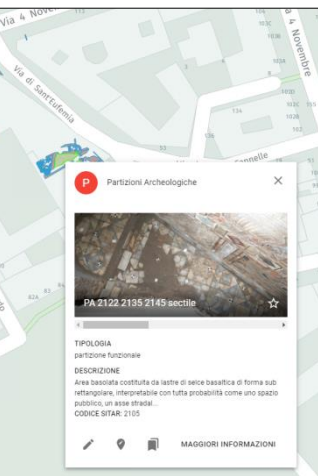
Via 4 Nove

Via 4 Novembre

Via di Sant'Eufemia

nelle

113

103C

103B

103A

102

102C

102B

134

33

3

4

8

11

62A

62

P

Partizioni Archeologiche

PA 2122 2135 2145 sectile

TIPOLOGIA
partizione funzionale

DESCRIZIONE
Area basolata costituita da lastre di selce basaltica di forma sub rettangolare, interpretabile con tutta probabilità come uno spazio pubblico, un asse stradal...

CODICE SITAR: 2105

MAGGIORI INFORMAZIONI